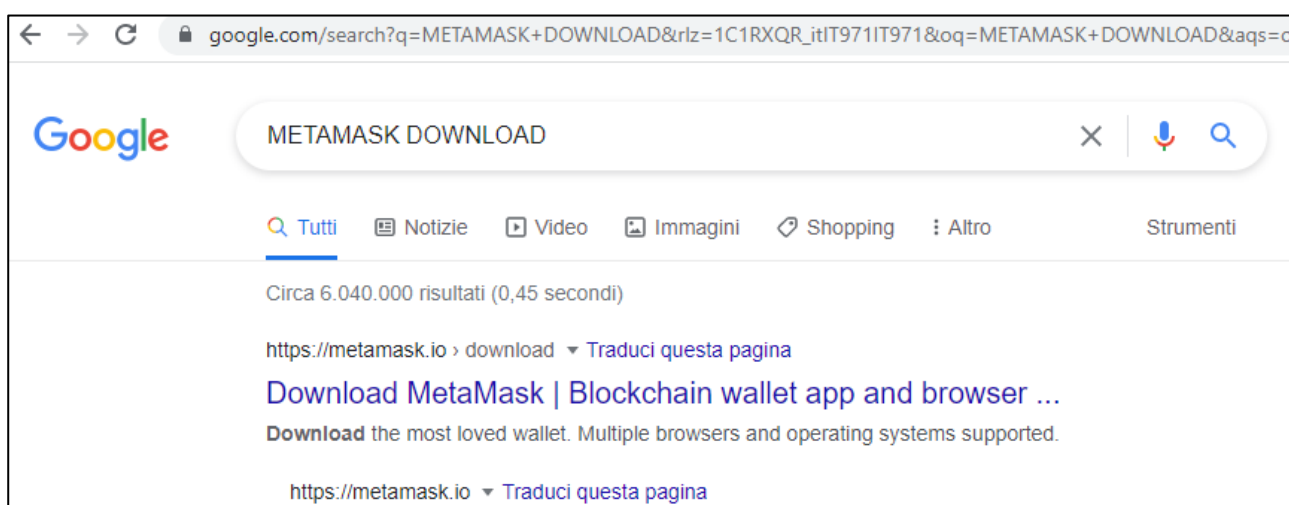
google.com/search?q=METAMASK+DOWNLOAD&rlz=1C1RXQR_itIT971IT971&oq=METAMASK+DOWNLOAD&aqs=c

Google

METAMASK DOWNLOAD

Tutti Notizie Video Immagini Shopping Altro Strumenti

Circa 6.040.000 risultati (0,45 secondi)

https://metamask.io › download ▾ Traduci questa pagina

Download MetaMask | Blockchain wallet app and browser ...

**Download** the most loved wallet. Multiple browsers and operating systems supported.

https://metamask.io ▾ Traduci questa pagina